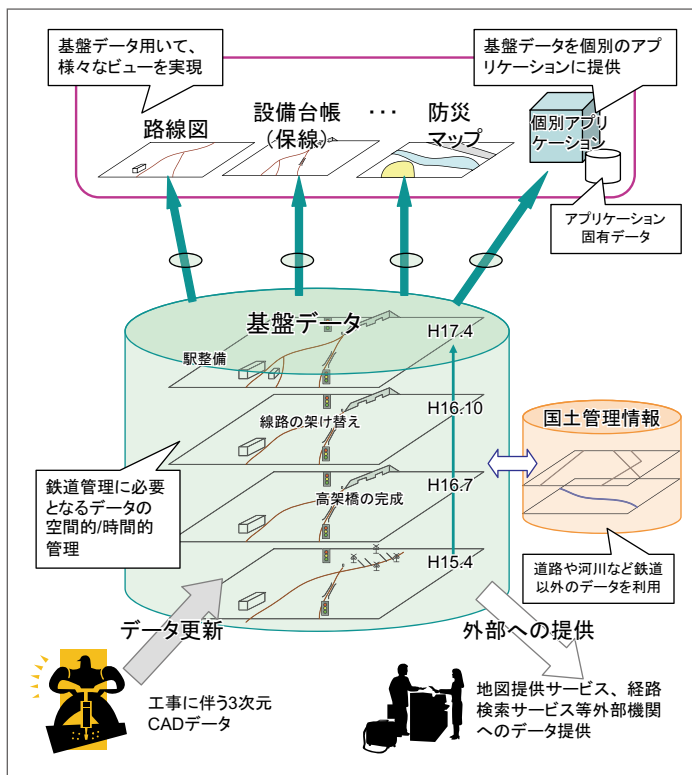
基盤データ用いて、様々なビューを実現

基盤データを個別のアプリケーションに提供

路線図

設備台帳（保線）

・・・

防災マップ

個別アプリケーション

アプリケーション固有データ

基盤データ

H17.4

駅整備

H16.10

線路の架け替え

H16.7

高架橋の完成

H15.4

国土管理情報

鉄道管理に必要となるデータの空間的/時間的管理

道路や河川など鉄道以外のデータを利用

データ更新

外部への提供

工事に伴う3次元CADデータ

地図提供サービス、経路検索サービス等外部機関へのデータ提供